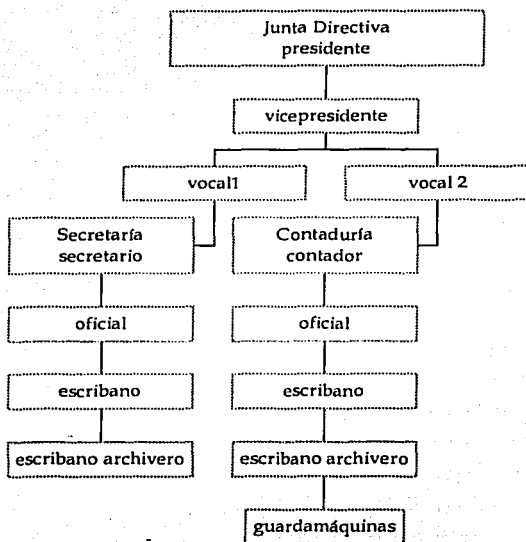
Junta Directiva
presidente

vicepresidente

vocal1

vocal 2

Secretaría
secretario

Contaduría
contador

oficial

oficial

escribano

escribano

escribano archivero

escribano archivero

guardamáquinas